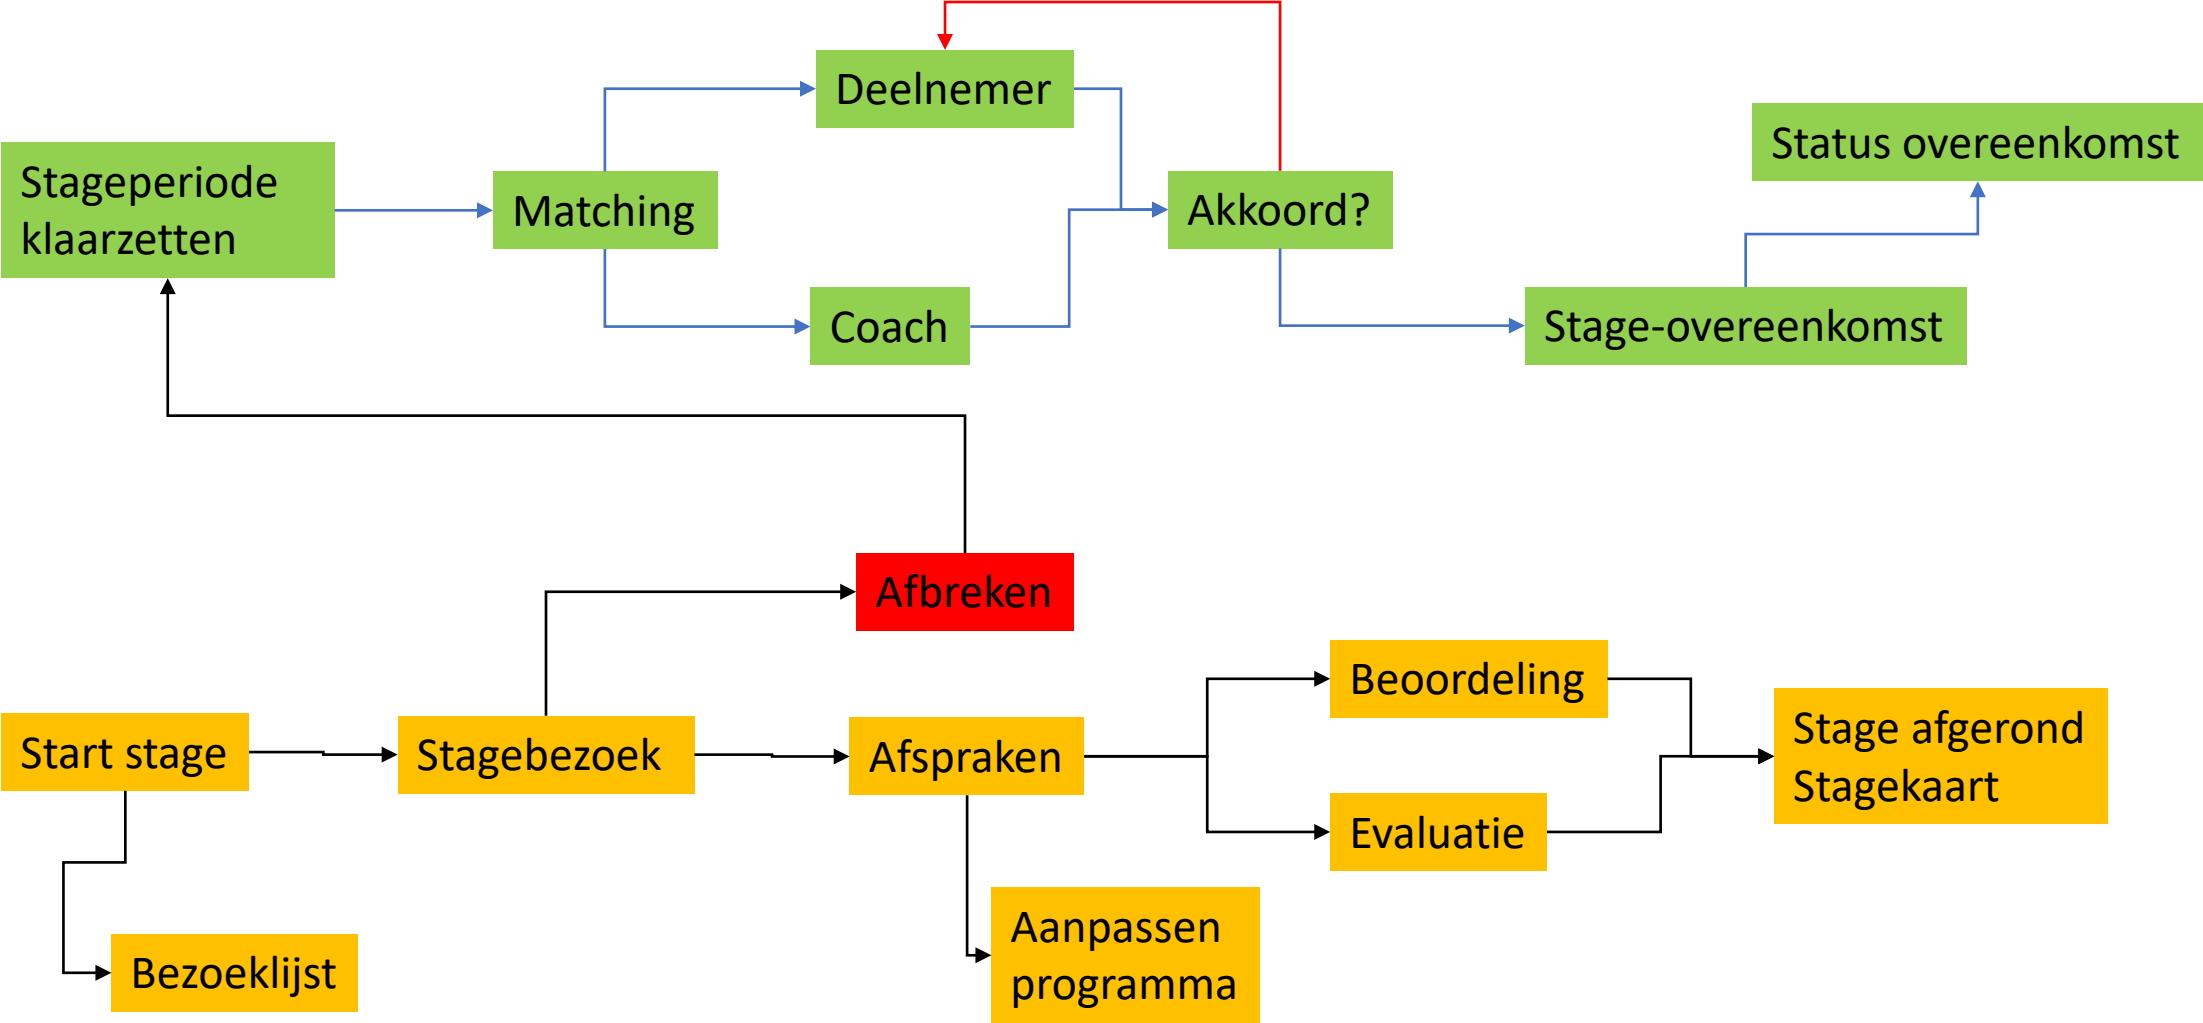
Deelnemer

Status overeenkomst

Stageperiode klaarzetten

Matching

Akkoord?

Coach

Stage-overeenkomst

Afbreken

Beoordeling

Start stage

Stagebezoek

Afspraken

Stage afgerond Stagekaart

Evaluatie

Bezoeklijst

Aanpassen programma